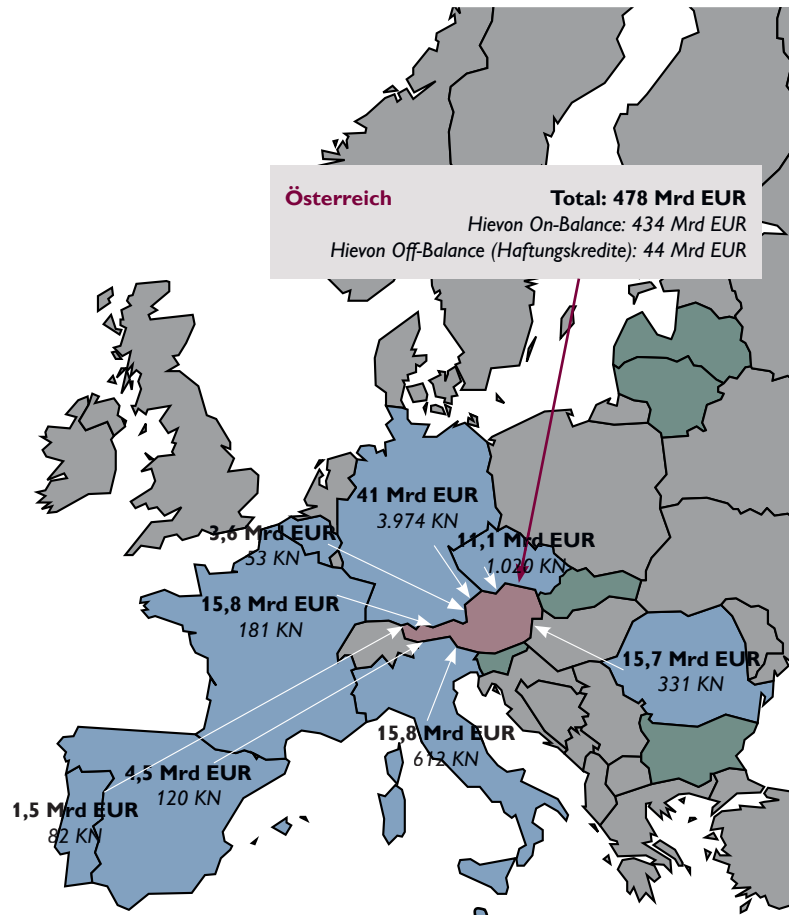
Österreich
Total: 478 Mrd EUR
Hievon On-Balance: 434 Mrd EUR
Hievon Off-Balance (Haftungskredite): 44 Mrd EUR

41 Mrd EUR
3.974 KN

3,6 Mrd EUR
53 KN

11,1 Mrd EUR
1.020 KN

15,8 Mrd EUR
181 KN

15,7 Mrd EUR
331 KN

15,8 Mrd EUR
612 KN

4,5 Mrd EUR
120 KN

1,5 Mrd EUR
82 KN